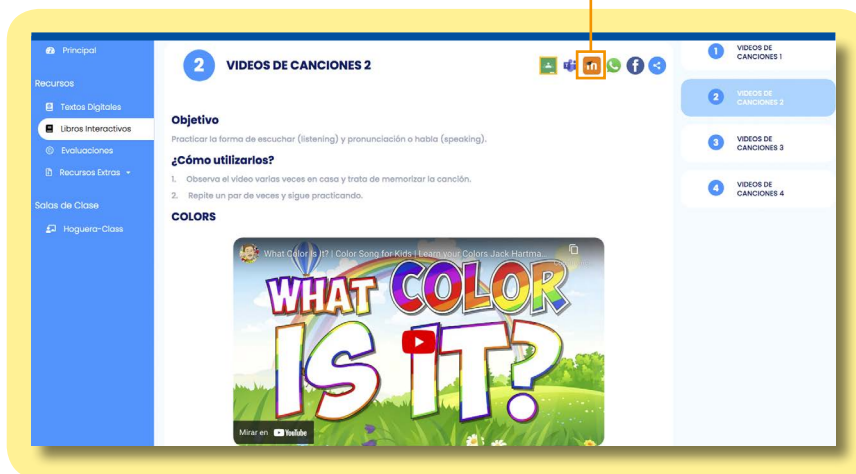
Principal

Recursos

Textos Digitales

Libros Interactivos

Evaluaciones

Recursos Extras

Salas de Clase

Hoguera-Class

2 VIDEOS DE CANCIONES 2

Objetivo

Practicar la forma de escuchar (listening) y pronunciación o habla (speaking).

¿Cómo utilizarlos?

1. Observa el video varias veces en casa y trata de memorizar la canción.
2. Repite un par de veces y sigue practicando.

COLORS

What Color is it? | Color Song for Kids | Learn your Colors Jack Hartma...

WHAT COLOR IS IT?

Mirar en YouTube

1 VIDEOS DE CANCIONES 1

2 VIDEOS DE CANCIONES 2

3 VIDEOS DE CANCIONES 3

4 VIDEOS DE CANCIONES 4